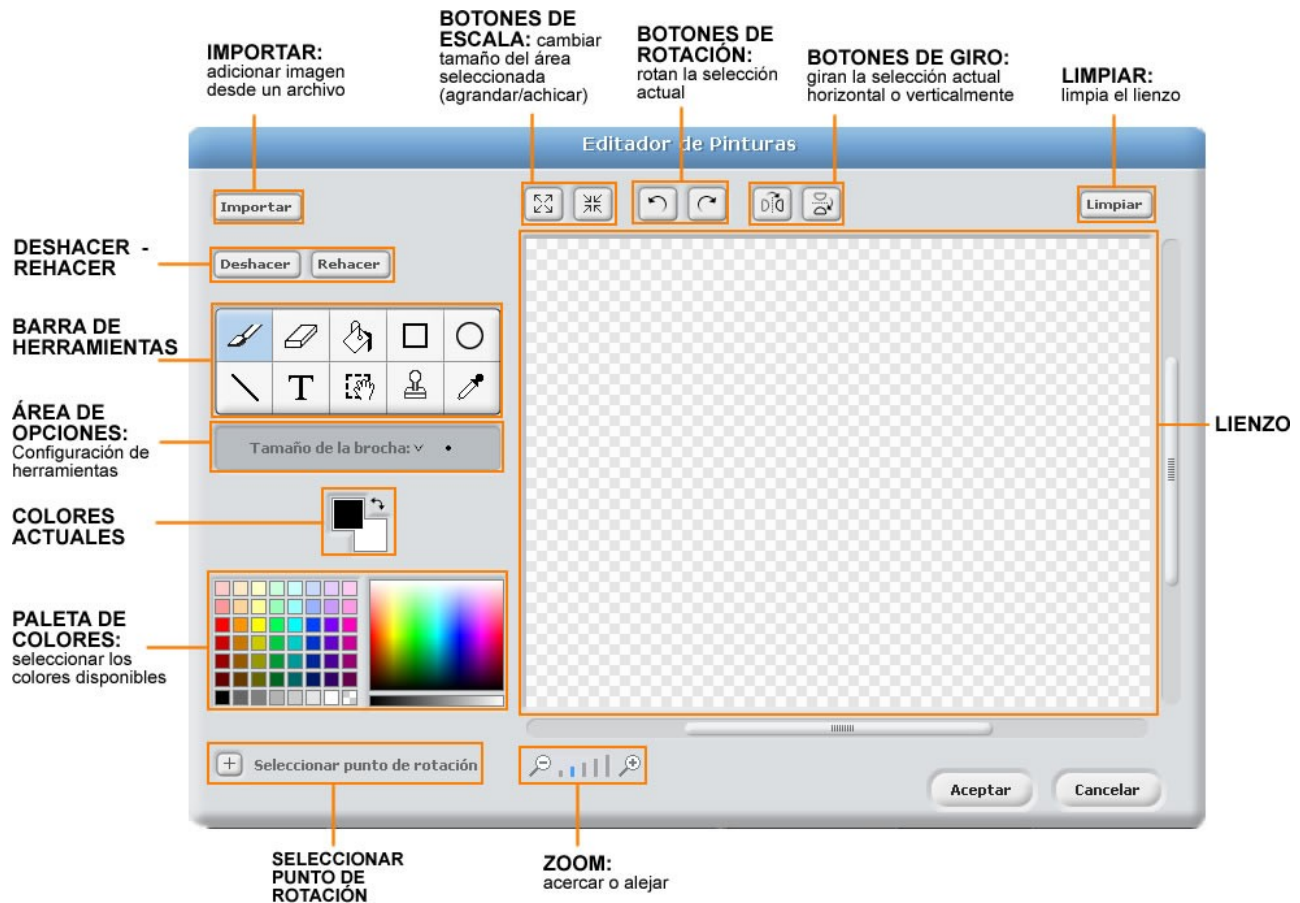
IMPORTAR: adicionar imagen desde un archivo

BOTONES DE ESCALA: cambiar tamaño del área seleccionada (agrandar/achicar)

BOTONES DE ROTACIÓN: rotan la selección actual

BOTONES DE GIRO: giran la selección actual horizontal o verticalmente

LIMPIAR: limpia el lienzo

Editador de Pinturas

Importar

Limpiar

DESHACER - REHACER

Deshacer Rehacer

BARRA DE HERRAMIENTAS

ÁREA DE OPCIONES: Configuración de herramientas

Tamaño de la brocha:

LIENZO

COLORES ACTUALES

PALETA DE COLORES: seleccionar los colores disponibles

Seleccionar punto de rotación

Aceptar

Cancelar

SELECCIONAR PUNTO DE ROTACIÓN

ZOOM: acercar o alejar